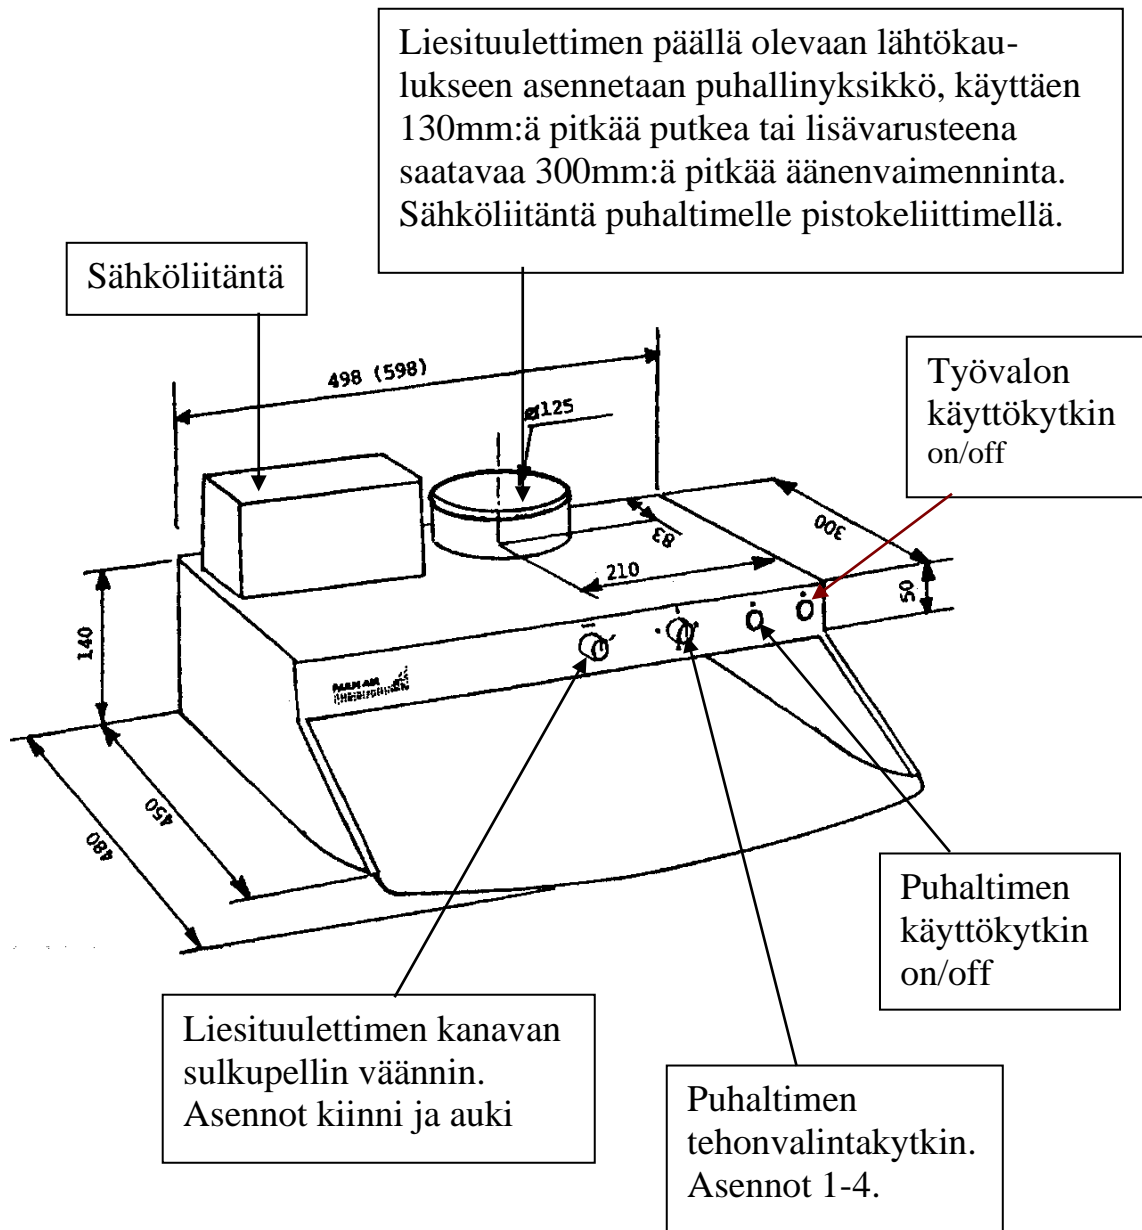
Liesituulettimen päällä olevaan lähtökaulukseen asennetaan puhallinyksikkö, käyttäen 130mm:ä pitkää putkea tai lisävarusteena saatavaa 300mm:ä pitkää äänenvaimenninta. Sähköliitäntä puhaltimelle pistokeliittimellä.

Sähköliitäntä

498 (598)

ø125

Työvalon käyttökytkin on/off

300

83

210

50

140

450

480

Puhaltimen käyttökytkin on/off

Liesituulettimen kanavan sulkupellin väännin. Asennot kiinni ja auki

Puhaltimen tehonvalintakytkin. Asennot 1-4.